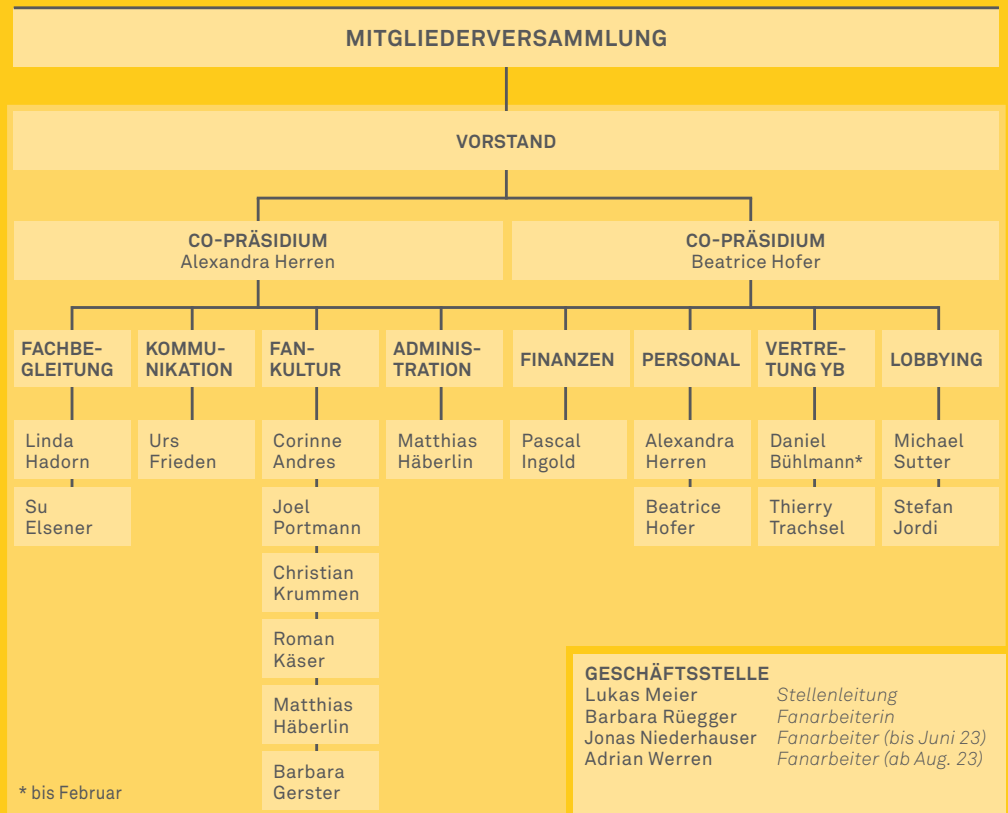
MITGLIEDERVERSAMMLUNG

VORSTAND

CO-PRÄSIDIUM
Alexandra Herren

CO-PRÄSIDIUM
Beatrice Hofer

FACHBEGLEITUNG

Linda Hadorn

Su Elsener

KOMMUNIKATION

Urs Frieden

FANKULTUR

Corinne Andres

Joel Portmann

Christian Krummen

Roman Käser

Matthias Häberlin

Barbara Gerster

ADMINISTRATION

Matthias Häberlin

FINANZEN

Pascal Ingold

PERSONAL

Alexandra Herren

Beatrice Hofer

VERTRETUNG YB

Daniel Bühlmann*

Thierry Trachsel

LOBBYING

Michael Sutter

Stefan Jordi

GESCHÄFTSSTELLE
Lukas Meier *Stellenleitung*
Barbara Rüegger *Fanarbeiterin*
Jonas Niederhauser *Fanarbeiter (bis Juni 23)*
Adrian Werren *Fanarbeiter (ab Aug. 23)*

* bis Februar